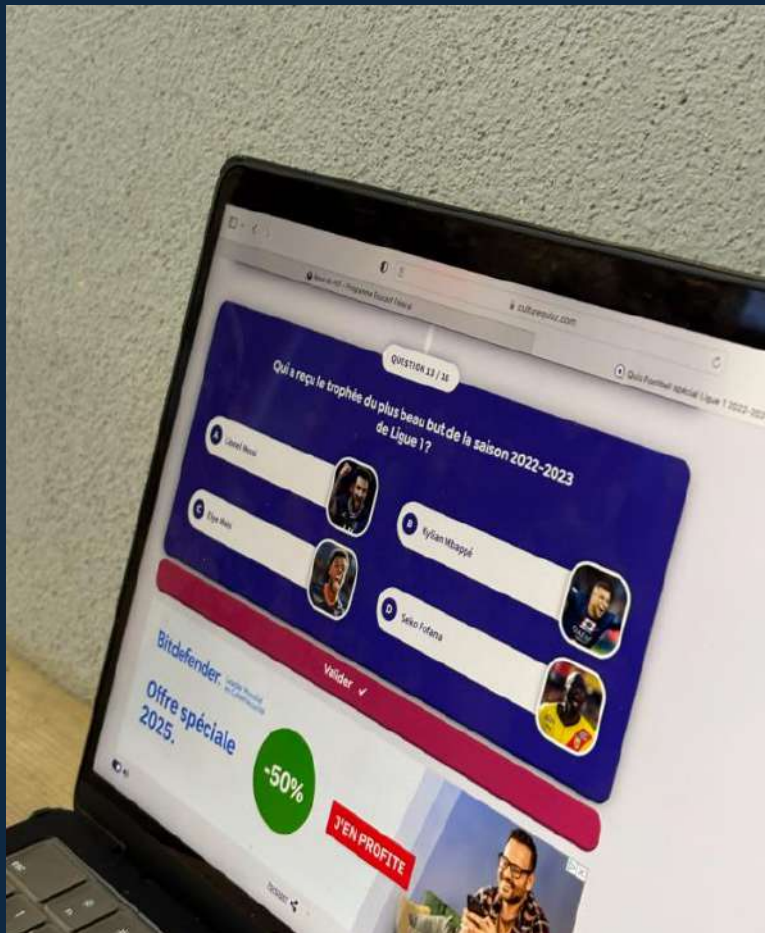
cultureduquiz.com

Quiz Football spécial Ligue 1 2022-20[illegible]

QUESTION 13 / 15

Qui a reçu le trophée du plus beau but de la saison 2022-2023 de Ligue 1 ?

A Lionel Messi

B Kylian Mbappé

C Elye Wahi

D Seko Fofana

Valider ✓

Bitdefender.

Offre spéciale 2025.

-50%

J'EN PROFITE